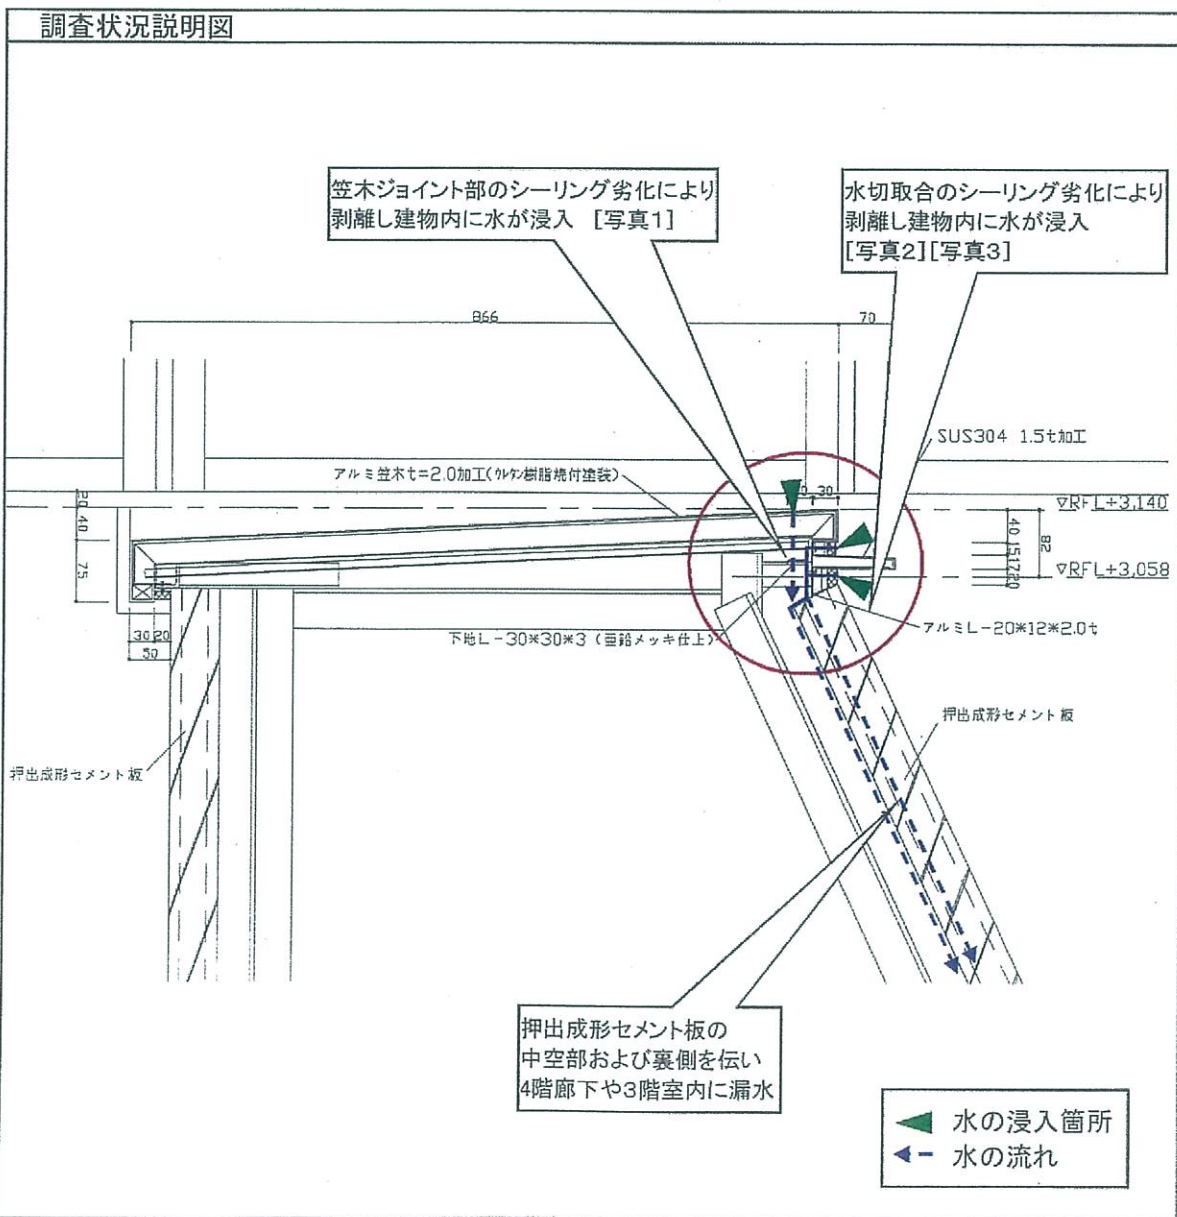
調査状況説明図

笠木ジョイント部のシーリング劣化により剥離し建物内に水が浸入 [写真1]

水切取合のシーリング劣化により剥離し建物内に水が浸入 [写真2][写真3]

866

70

SUS304 1.5t加工

アルミ笠木t=2.0加工(ウレタン樹脂焼付塗装)

20 30

▽RFL+3,140

20 40 75

40 15 17 20

28

▽RFL+3,058

30 20

50

下地L-30*30*3 (亜鉛メッキ仕上)

アルミL-20*12*2.0t

押出成形セメント板

押出成形セメント板

押出成形セメント板の中空部および裏側を伝い4階廊下や3階室内に漏水

水の浸入箇所

水の流れ